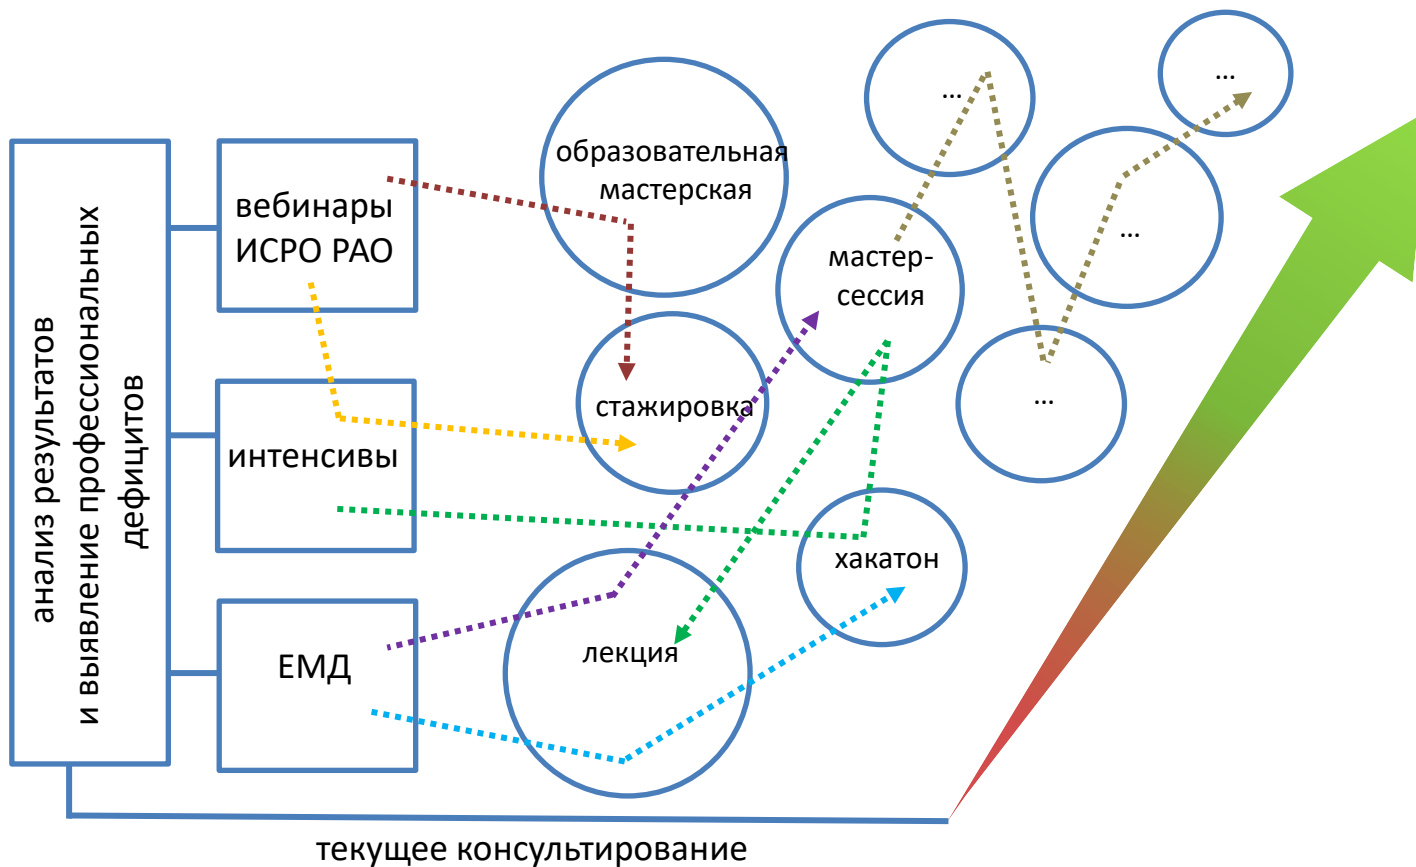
анализ результатов и выявление профессиональных дефицитов

вебинары ИСРО РАО

интенсивы

ЕМД

образовательная мастерская

стажировка

лекция

мастер-сессия

хакатон

...

...

...

...

текущее консультирование